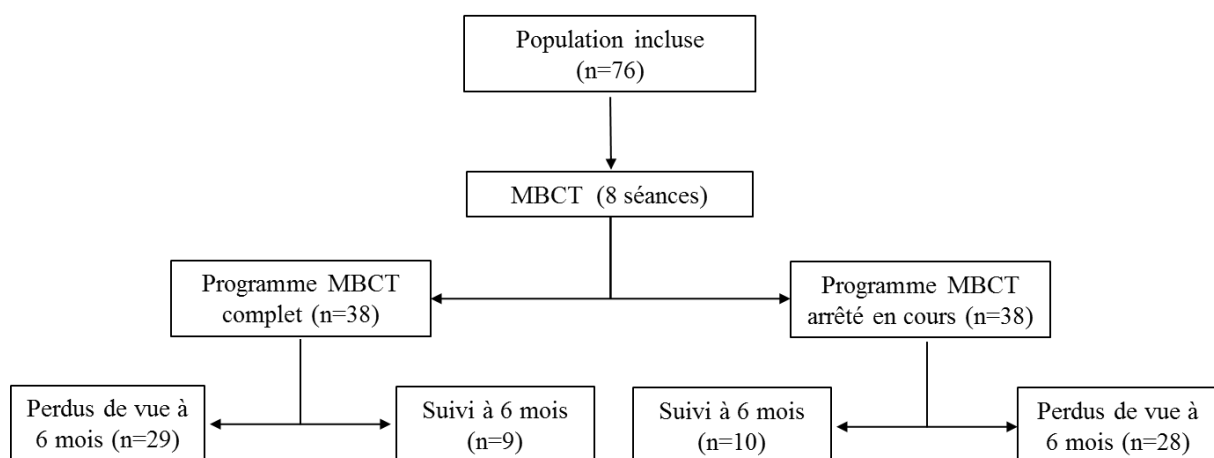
Population incluse (n=76)

MBCT (8 séances)

Programme MBCT complet (n=38)

Programme MBCT arrêté en cours (n=38)

Perdus de vue à 6 mois (n=29)

Suivi à 6 mois (n=9)

Suivi à 6 mois (n=10)

Perdus de vue à 6 mois (n=28)